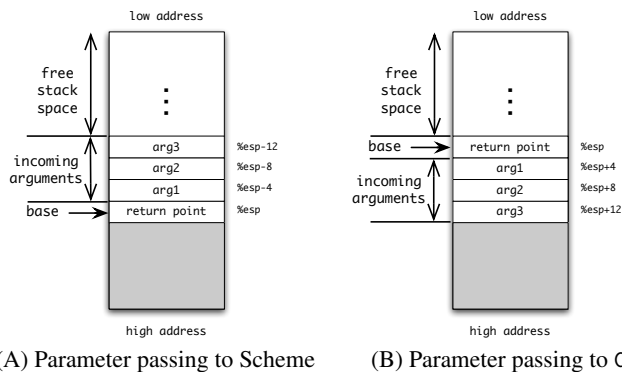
low address

free stack space

:

incoming arguments

arg3 %esp-12

arg2 %esp-8

arg1 %esp-4

base

return point %esp

high address

(A) Parameter passing to Scheme

low address

free stack space

:

base

return point %esp

arg1 %esp+4

incoming arguments

arg2 %esp+8

arg3 %esp+12

high address

(B) Parameter passing to C